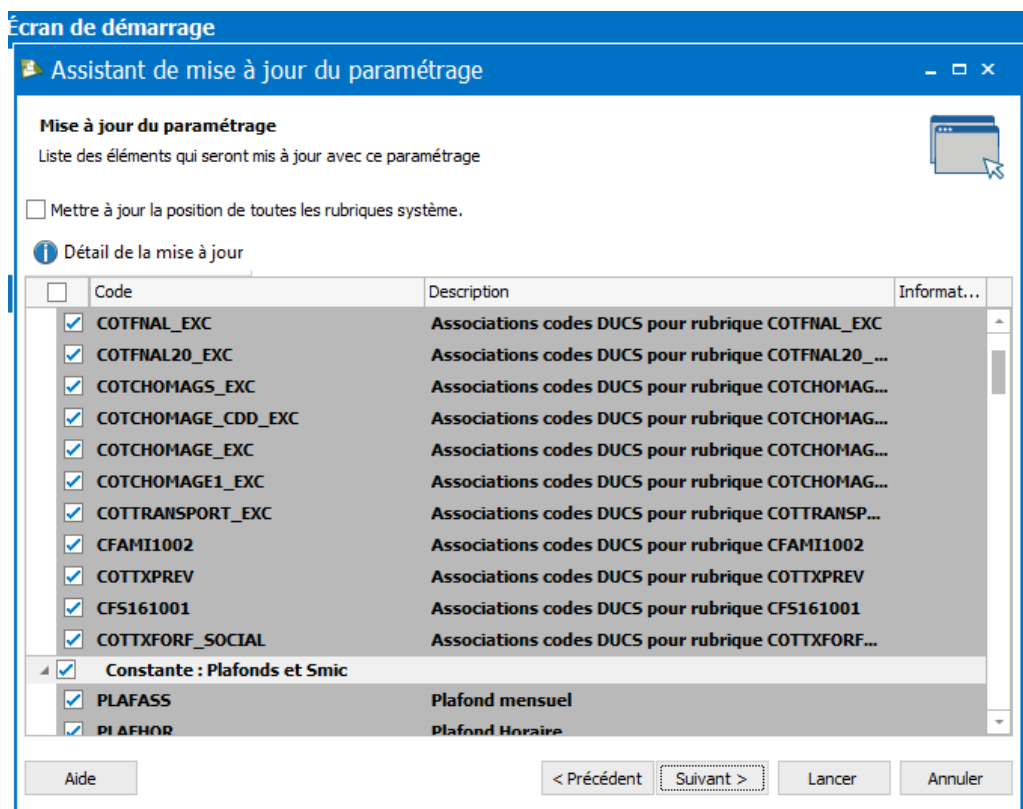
Écran de démarrage

Assistant de mise à jour du paramétrage

Mise à jour du paramétrage

Liste des éléments qui seront mis à jour avec ce paramétrage

Mettre à jour la position de toutes les rubriques système.

Détail de la mise à jour

| Code | Description | Informat... |
|---|---|---|
| COTFNAL_EXC | Associations codes DUCS pour rubrique COTFNAL_EXC | |
| COTFNAL20_EXC | Associations codes DUCS pour rubrique COTFNAL20_... | |
| COTCHOMAGS_EXC | Associations codes DUCS pour rubrique COTCHOMAG... | |
| COTCHOMAGE_CDD_EXC | Associations codes DUCS pour rubrique COTCHOMAG... | |
| COTCHOMAGE_EXC | Associations codes DUCS pour rubrique COTCHOMAG... | |
| COTCHOMAGE1_EXC | Associations codes DUCS pour rubrique COTCHOMAG... | |
| COTTRANSPORT_EXC | Associations codes DUCS pour rubrique COTTRANSP... | |
| CFAMI1002 | Associations codes DUCS pour rubrique CFAMI1002 | |
| COTTXPREV | Associations codes DUCS pour rubrique COTTXPREV | |
| CFS161001 | Associations codes DUCS pour rubrique CFS161001 | |
| COTTXFORF_SOCIAL | Associations codes DUCS pour rubrique COTTXFORF... | |
| Constante : Plafonds et Smic | | |
| PLAFASS | Plafond mensuel | |
| PLAFHOR | Plafond Horaire | |

Aide

< Précédent

Suivant >

Lancer

Annuler